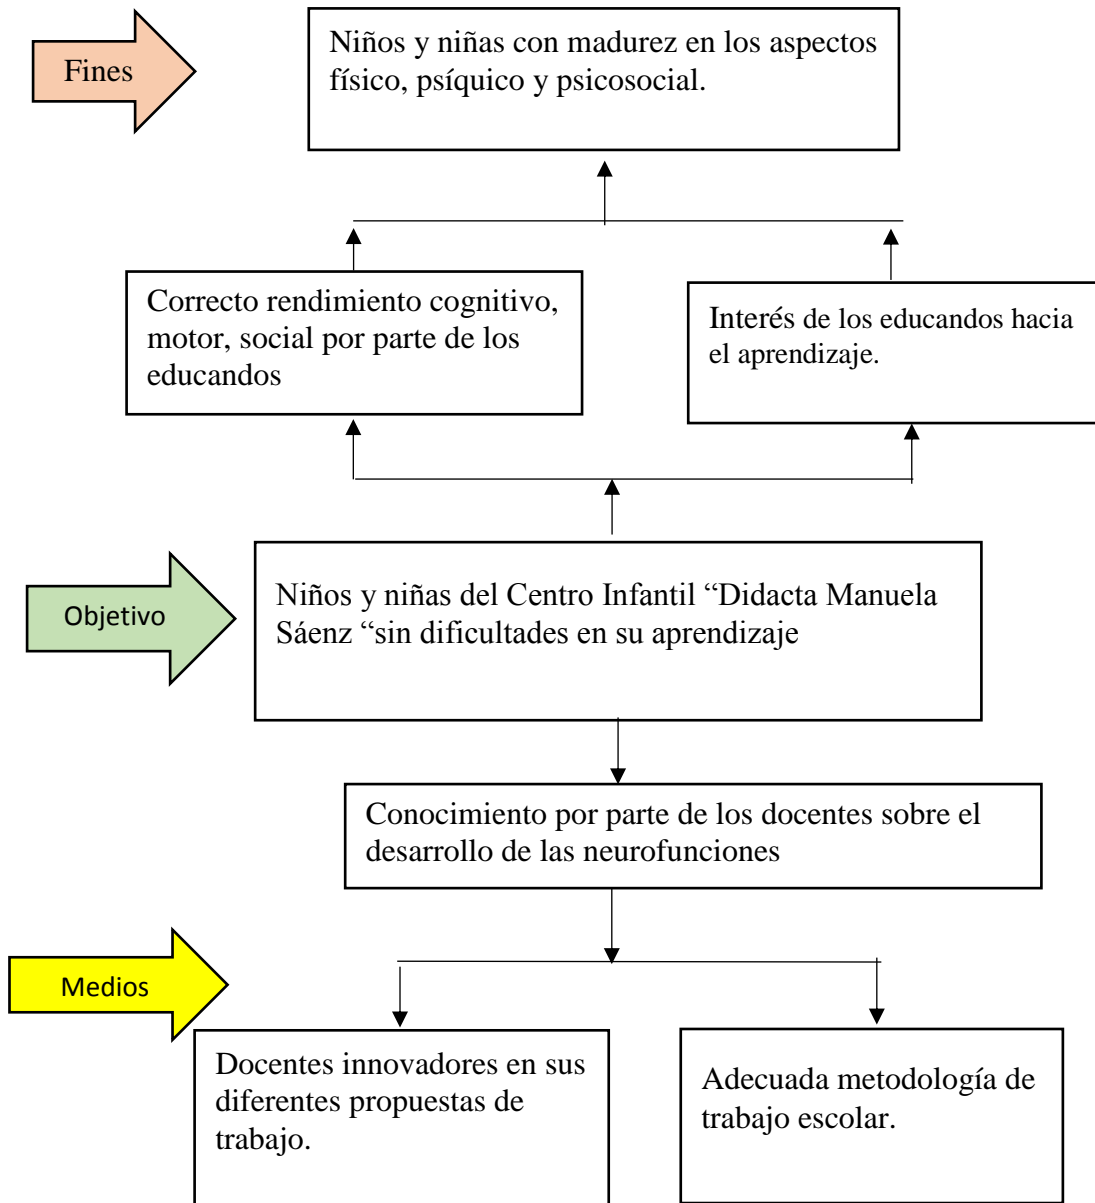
Fines

Niños y niñas con madurez en los aspectos físico, psíquico y psicosocial.

Correcto rendimiento cognitivo, motor, social por parte de los educandos

Interés de los educandos hacia el aprendizaje.

Objetivo

Niños y niñas del Centro Infantil “Didacta Manuela Sáenz “sin dificultades en su aprendizaje

Conocimiento por parte de los docentes sobre el desarrollo de las neurofunciones

Medios

Docentes innovadores en sus diferentes propuestas de trabajo.

Adecuada metodología de trabajo escolar.